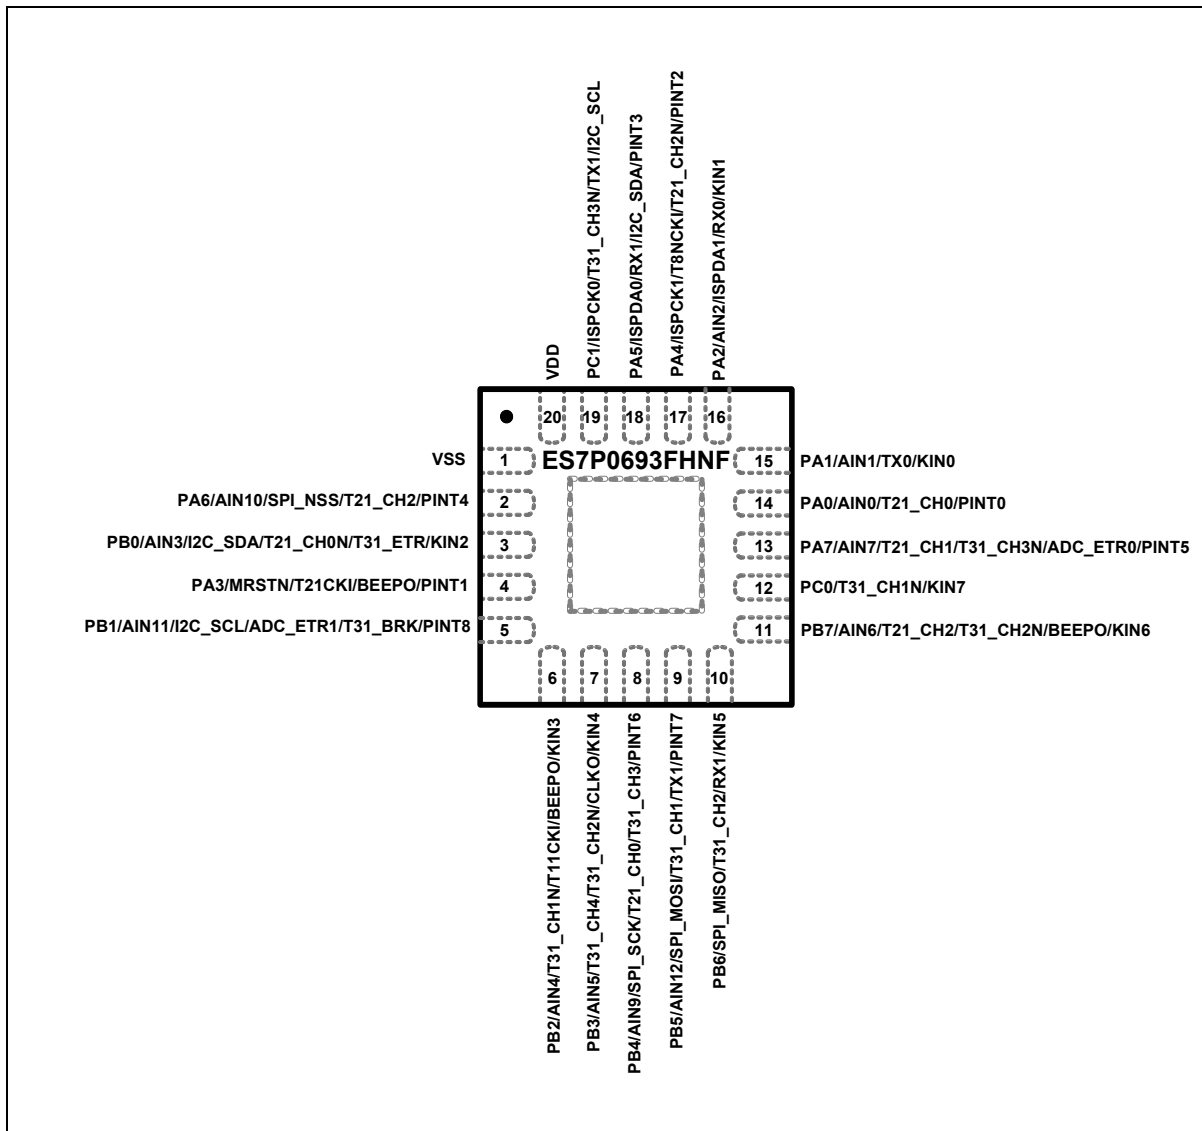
VDD
PC1/ISPCK0/T31_CH3N/TX1/I2C_SCL
PA5/ISPDA0/RX1/I2C_SDA/PINT3
PA4/ISPCK1/T8NCKI/T21_CH2N/PINT2
PA2/AIN2/ISPDA1/RX0/KIN1

20 19 18 17 16

ES7P0693FHNF

VSS 1
PA6/AIN10/SPI_NSS/T21_CH2/PINT4 2
PB0/AIN3/I2C_SDA/T21_CH0N/T31_ETR/KIN2 3
PA3/MRSTN/T21CKI/BEEPO/PINT1 4
PB1/AIN11/I2C_SCL/ADC_ETR1/T31_BRK/PINT8 5

15 PA1/AIN1/TX0/KIN0
14 PA0/AIN0/T21_CH0/PINT0
13 PA7/AIN7/T21_CH1/T31_CH3N/ADC_ETR0/PINT5
12 PC0/T31_CH1N/KIN7
11 PB7/AIN6/T21_CH2/T31_CH2N/BEEPO/KIN6

6 7 8 9 10

PB2/AIN4/T31_CH1N/T11CKI/BEEPO/KIN3
PB3/AIN5/T31_CH4/T31_CH2N/CLKO/KIN4
PB4/AIN9/SPI_SCK/T21_CH0/T31_CH3/PINT6
PB5/AIN12/SPI_MOSI/T31_CH1/TX1/PINT7
PB6/SPI_MISO/T31_CH2/RX1/KIN5